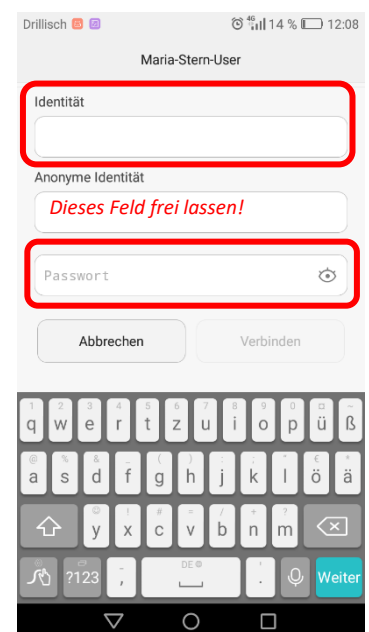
Drillisch 4G 14 % 12:08

Maria-Stern-User

Identität

Anonyme Identität

Dieses Feld frei lassen!

Passwort

Abbrechen

Verbinden

1 2 3 4 5 6 7 8 9 0 -
q w e r t z u i o p ü ß

@ % & - ( ) " € #
a s d f g h j k l ö ä

! # = / + ?
y x c v b n m

?123 , DE . Weiter